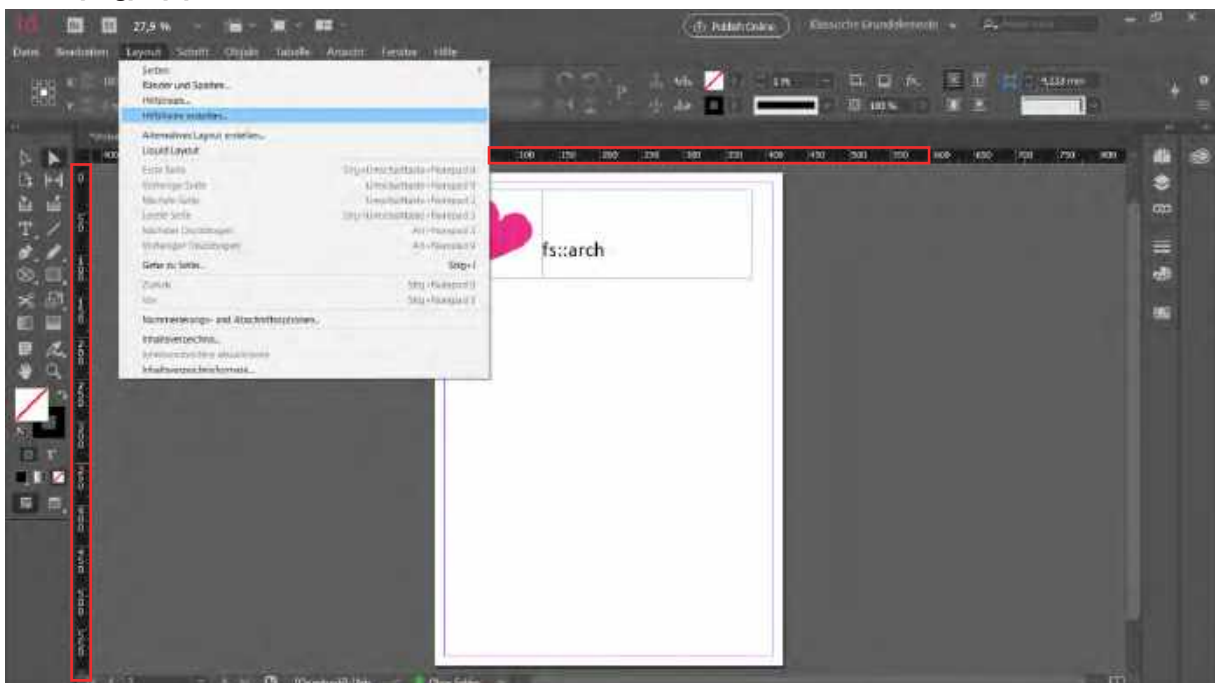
27,9 %

Publish Online

Klassische Grundelemente

Datei Bearbeiten Layout Schrift Objekt Tabelle Ansicht Fenster Hilfe

Seiten
Ränder und Spalten...
Hilfslinien...
Hilfslinien erstellen...
Alternatives Layout erstellen...
Liquid Layout
Erste Seite Strg+Umschalttaste+Nummernblock 9
Vorherige Seite Umschalttaste+Nummernblock 9
Nächste Seite Umschalttaste+Nummernblock 3
Letzte Seite Strg+Umschalttaste+Nummernblock 3
Nächster Druckbogen Alt+Nummernblock 3
Vorheriger Druckbogen Alt+Nummernblock 9
Gehe zu Seite... Strg+J
Zurück Strg+Nummernblock 9
Vor Strg+Nummernblock 3
Nummerierungs- und Abschnittsoptionen...
Inhaltsverzeichnis...
Inhaltsverzeichnis aktualisieren
Inhaltsverzeichnisformate...

100 150 200 250 300 350 400 450 500 550 600 650 700 750 800

1 pt

100 %

4,233 mm

fs::arch